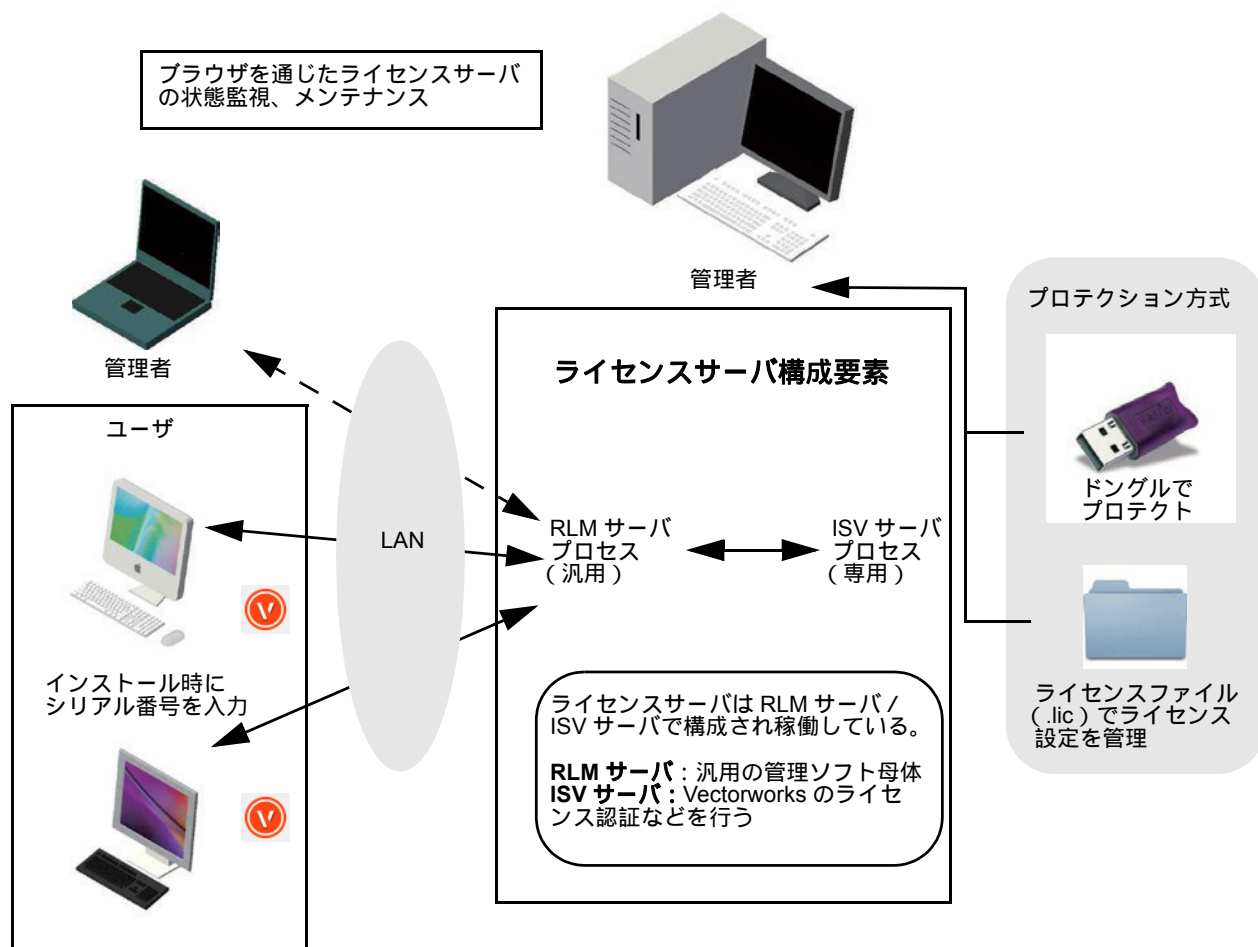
ブラウザを通じたライセンスサーバの状態監視、メンテナンス

管理者

管理者

プロテクション方式

ライセンスサーバ構成要素

ユーザ

LAN

RLM サーバプロセス（汎用）

ISV サーバプロセス（専用）

ドングルでプロテクト

インストール時にシリアル番号を入力

ライセンスサーバは RLM サーバ / ISV サーバで構成され稼働している。

**RLM サーバ**：汎用の管理ソフト母体
**ISV サーバ**：Vectorworks のライセンス認証などを行う

ライセンスファイル（.lic）でライセンス設定を管理